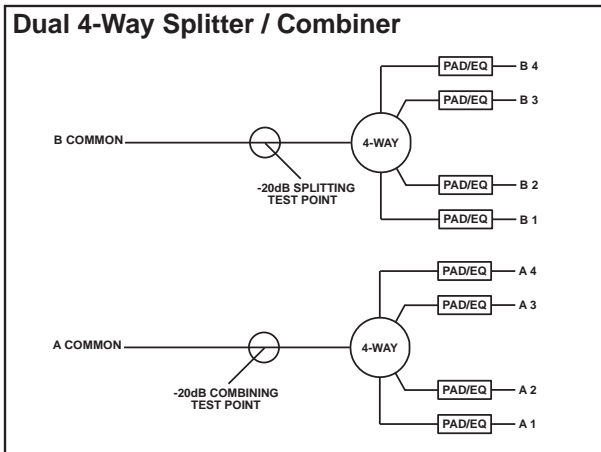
Dual 4-Way Splitter / Combiner

PAD/EQ B 4
PAD/EQ B 3
B COMMON
4-WAY
-20dB SPLITTING TEST POINT
PAD/EQ B 2
PAD/EQ B 1

PAD/EQ A 4
PAD/EQ A 3
A COMMON
4-WAY
-20dB COMBINING TEST POINT
PAD/EQ A 2
PAD/EQ A 1